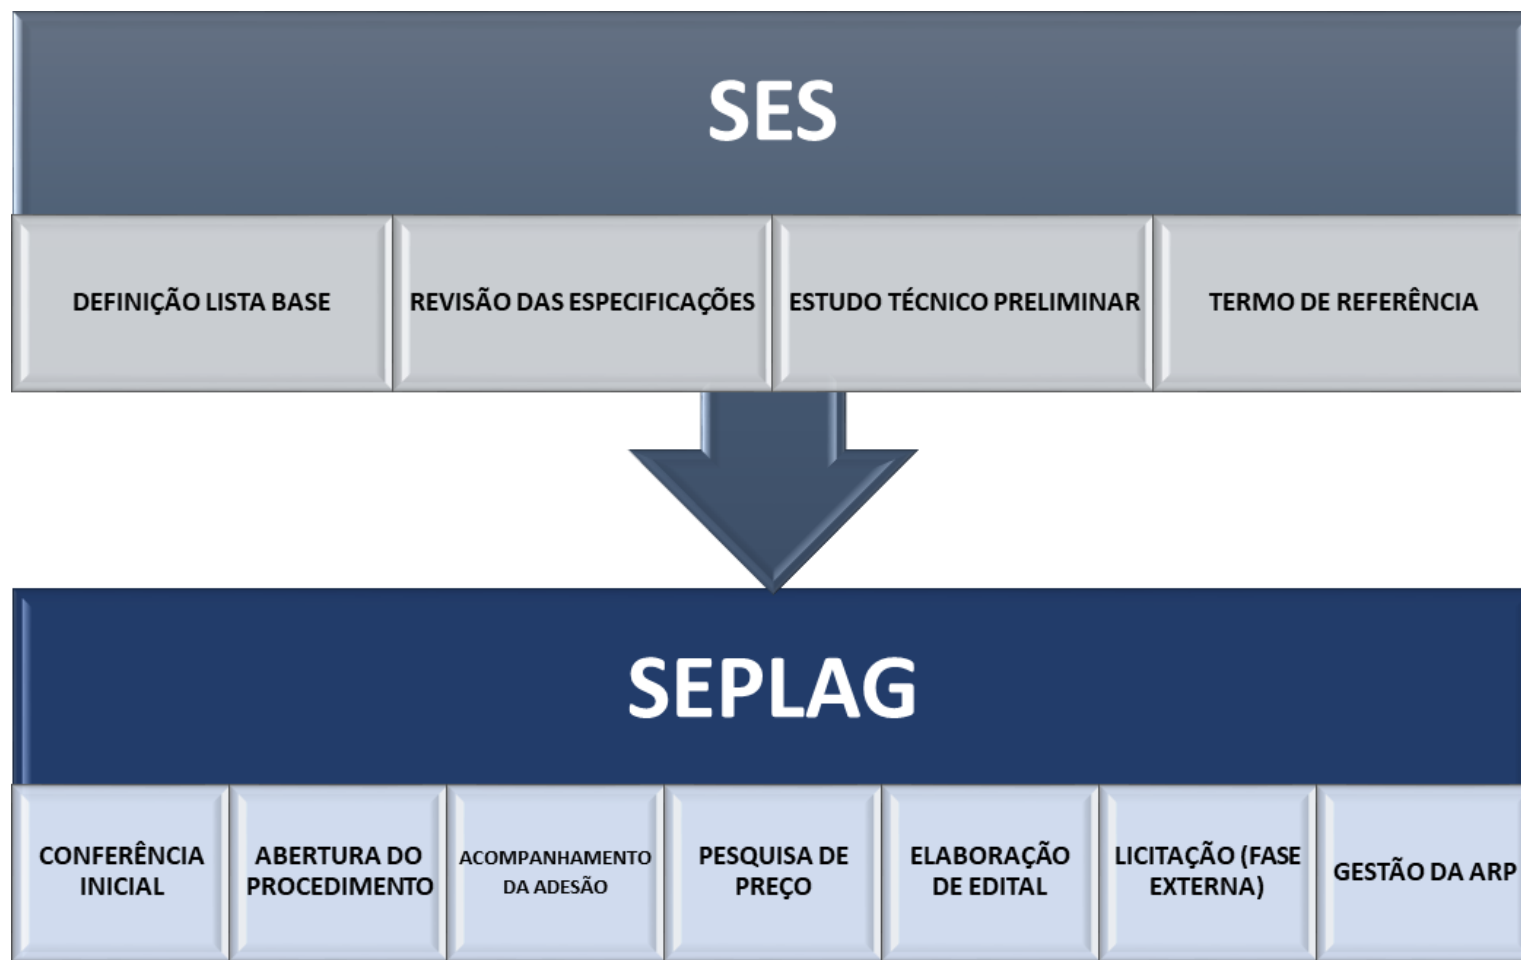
SES

| DEFINIÇÃO LISTA BASE | REVISÃO DAS ESPECIFICAÇÕES | ESTUDO TÉCNICO PRELIMINAR | TERMO DE REFERÊNCIA |
|---|---|---|---|

SEPLAG

| CONFERÊNCIA INICIAL | ABERTURA DO PROCEDIMENTO | ACOMPANHAMENTO DA ADESÃO | PESQUISA DE PREÇO | ELABORAÇÃO DE EDITAL | LICITAÇÃO (FASE EXTERNA) | GESTÃO DA ARP |
|---|---|---|---|---|---|---|